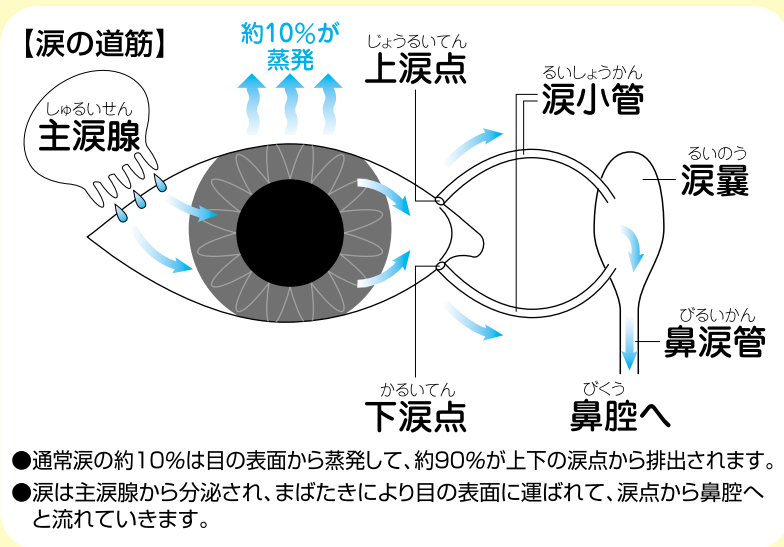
【涙の道筋】

約10%が蒸発

しゅるいせん
主涙腺

じょうるいてん
上涙点

るいしょうかん
涙小管

るいのう
涙嚢

びるいかん
鼻涙管

かるいてん
下涙点

びくう
鼻腔へ

●通常涙の約10%は目の表面から蒸発して、約90%が上下の涙点から排出されます。
●涙は主涙腺から分泌され、まばたきにより目の表面に運ばれて、涙点から鼻腔へと流れていきます。